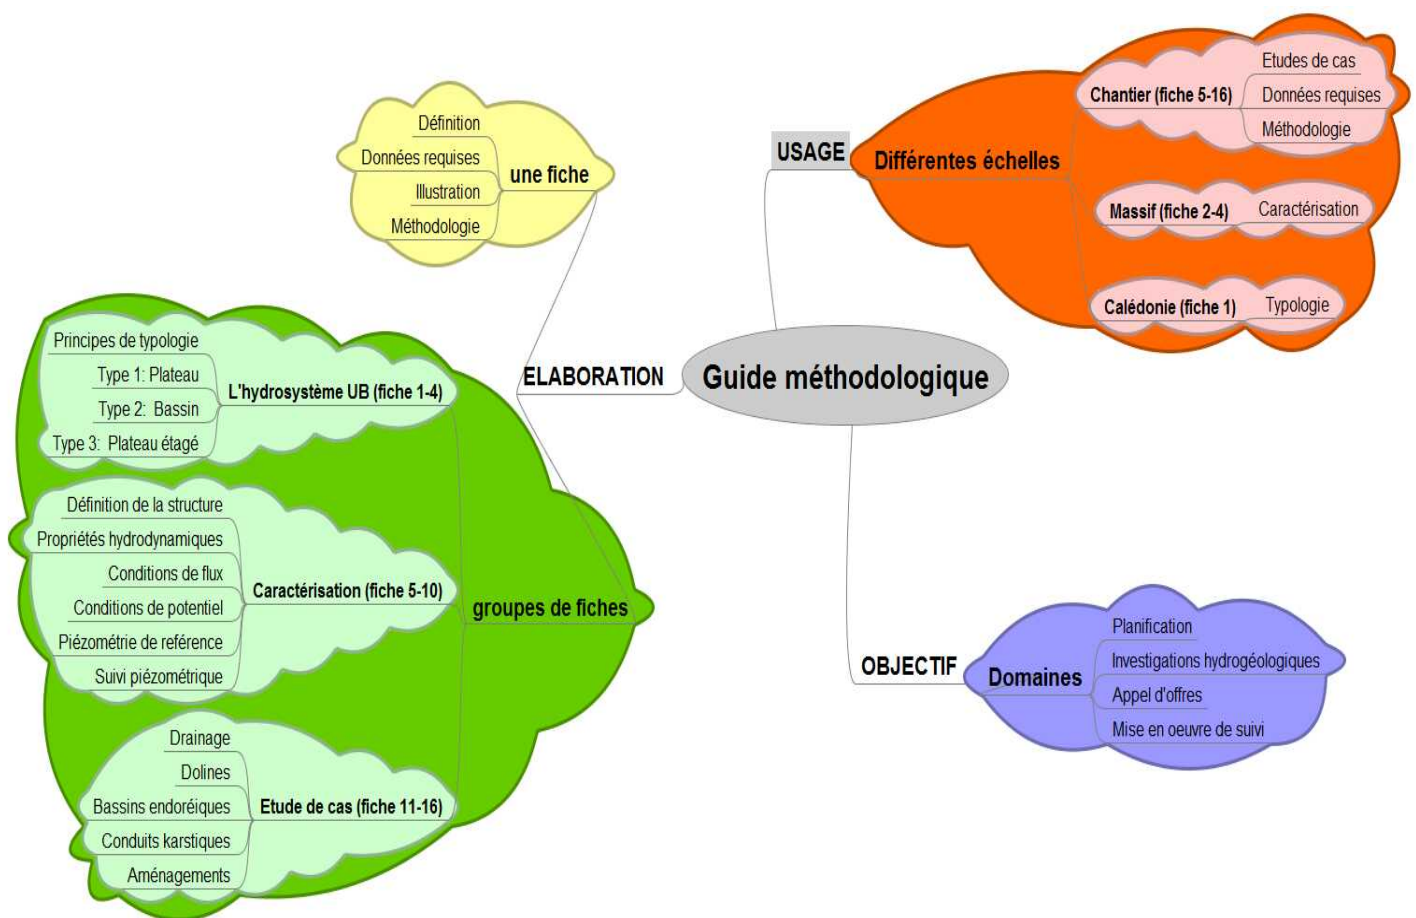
Guide méthodologique

ELABORATION

une fiche
Définition
Données requises
Illustration
Méthodologie

groupes de fiches

L'hydrosystème UB (fiche 1-4)
Principes de typologie
Type 1: Plateau
Type 2: Bassin
Type 3: Plateau étagé

Caractérisation (fiche 5-10)
Définition de la structure
Propriétés hydrodynamiques
Conditions de flux
Conditions de potentiel
Piézométrie de reférence
Suivi piézométrique

Etude de cas (fiche 11-16)
Drainage
Dolines
Bassins endoréiques
Conduits karstiques
Aménagements

USAGE

Différentes échelles

Chantier (fiche 5-16)
Etudes de cas
Données requises
Méthodologie

Massif (fiche 2-4)
Caractérisation

Calédonie (fiche 1)
Typologie

OBJECTIF

Domaines
Planification
Investigations hydrogéologiques
Appel d'offres
Mise en oeuvre de suivi